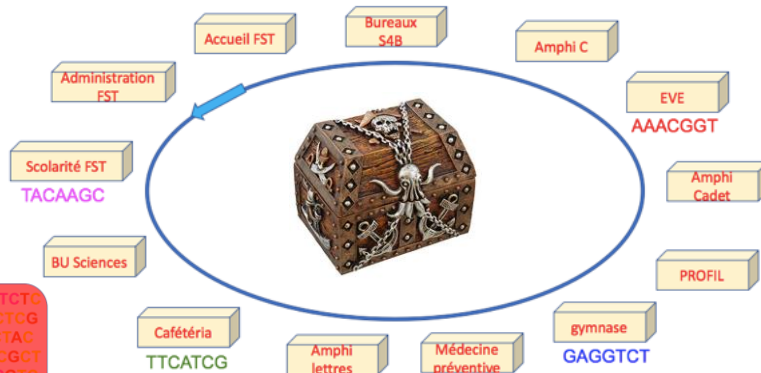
Accueil FST

Bureaux S4B

Amphi C

Administration FST

EVE
AAACGGT

Scolarité FST
TACAAGC

Amphi Cadet

BU Sciences

PROFIL

TCTC
TCG
TAC
CGCT

Cafétéria
TTCATCG

Amphi lettres

Médecine préventive

gymnase
GAGGTCT